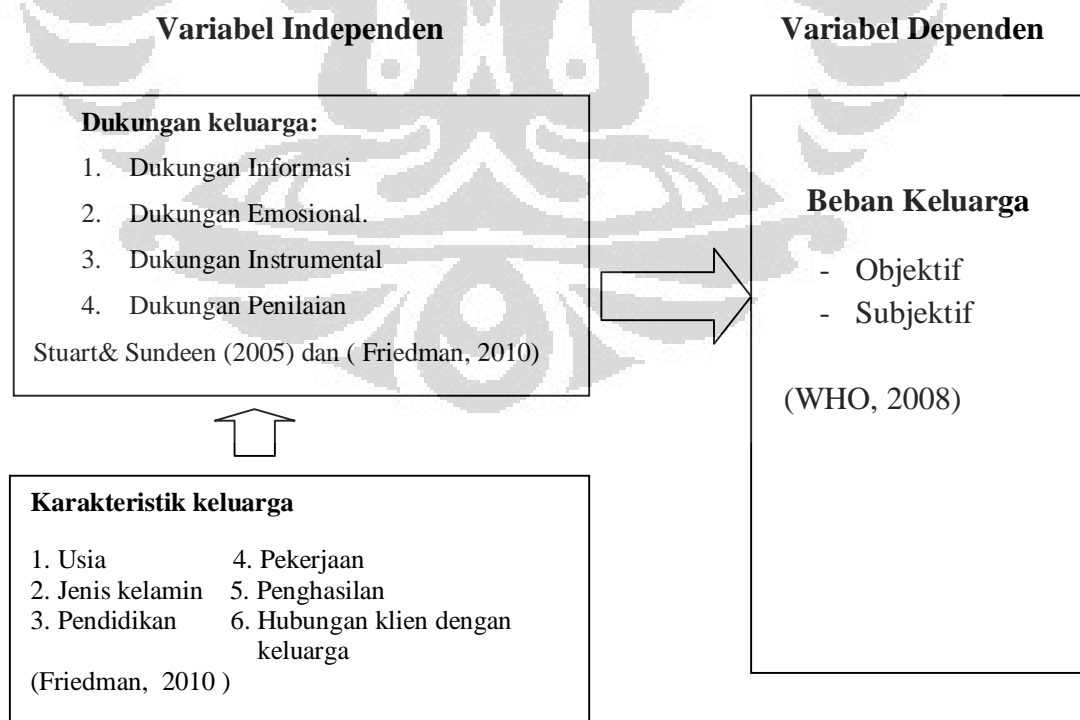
Variabel Independen

Variabel Dependen

Dukungan keluarga:

1. Dukungan Informasi
2. Dukungan Emosional.
3. Dukungan Instrumental
4. Dukungan Penilaian

Stuart& Sundeen (2005) dan ( Friedman, 2010)

Beban Keluarga

- Objektif
- Subjektif

(WHO, 2008)

Karakteristik keluarga

1. Usia
2. Jenis kelamin
3. Pendidikan
4. Pekerjaan
5. Penghasilan
6. Hubungan klien dengan keluarga

(Friedman, 2010 )